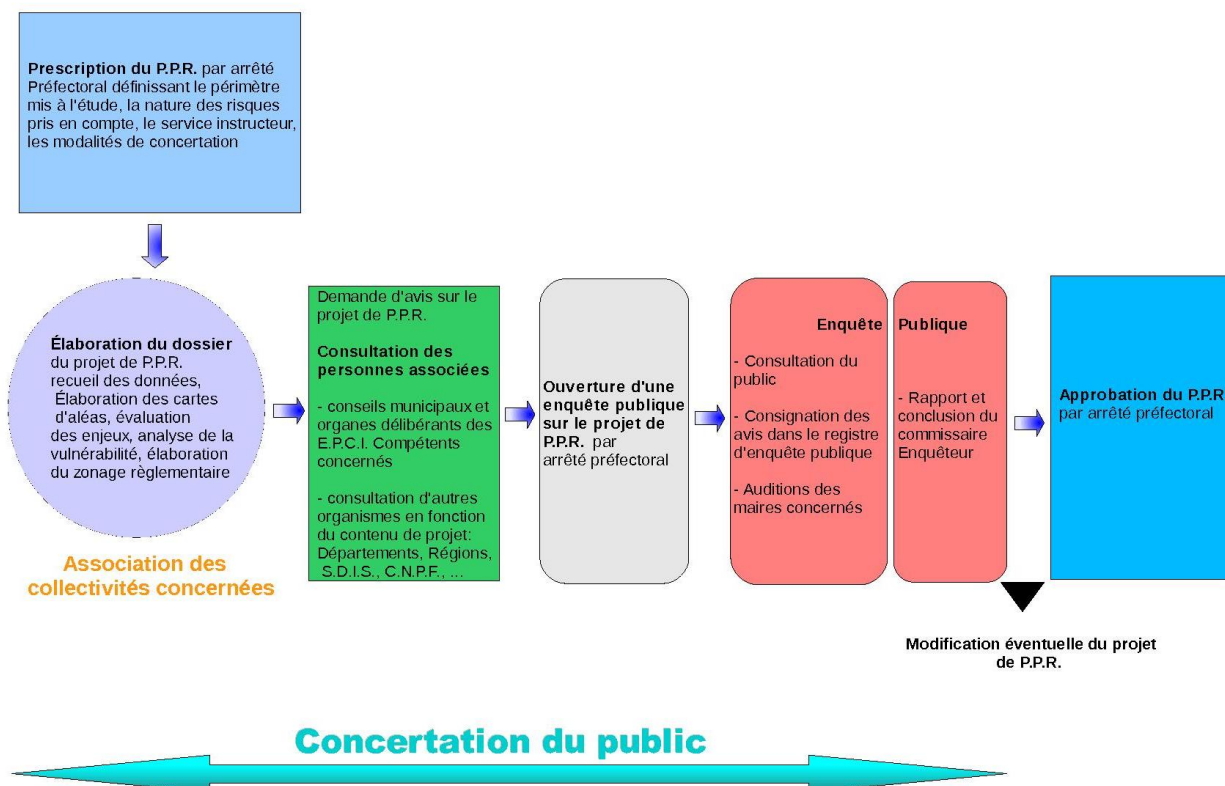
**Prescription du P.P.R.** par arrêté Préfectoral définissant le périmètre mis à l'étude, la nature des risques pris en compte, le service instructeur, les modalités de concertation

**Élaboration du dossier** du projet de P.P.R. recueil des données, Élaboration des cartes d'aléas, évaluation des enjeux, analyse de la vulnérabilité, élaboration du zonage règlementaire

Association des collectivités concernées

Demande d'avis sur le projet de P.P.R.

**Consultation des personnes associées**

- conseils municipaux et organes délibérants des E.P.C.I. Compétents concernés

- consultation d'autres organismes en fonction du contenu de projet: Départements, Régions, S.D.I.S., C.N.P.F., ...

**Ouverture d'une enquête publique sur le projet de P.P.R.** par arrêté préfectoral

**Enquête Publique**

- Consultation du public

- Consignation des avis dans le registre d'enquête publique

- Auditions des maires concernés

- Rapport et conclusion du commissaire Enquêteur

**Approbation du P.P.R** par arrêté préfectoral

Modification éventuelle du projet de P.P.R.

Concertation du public